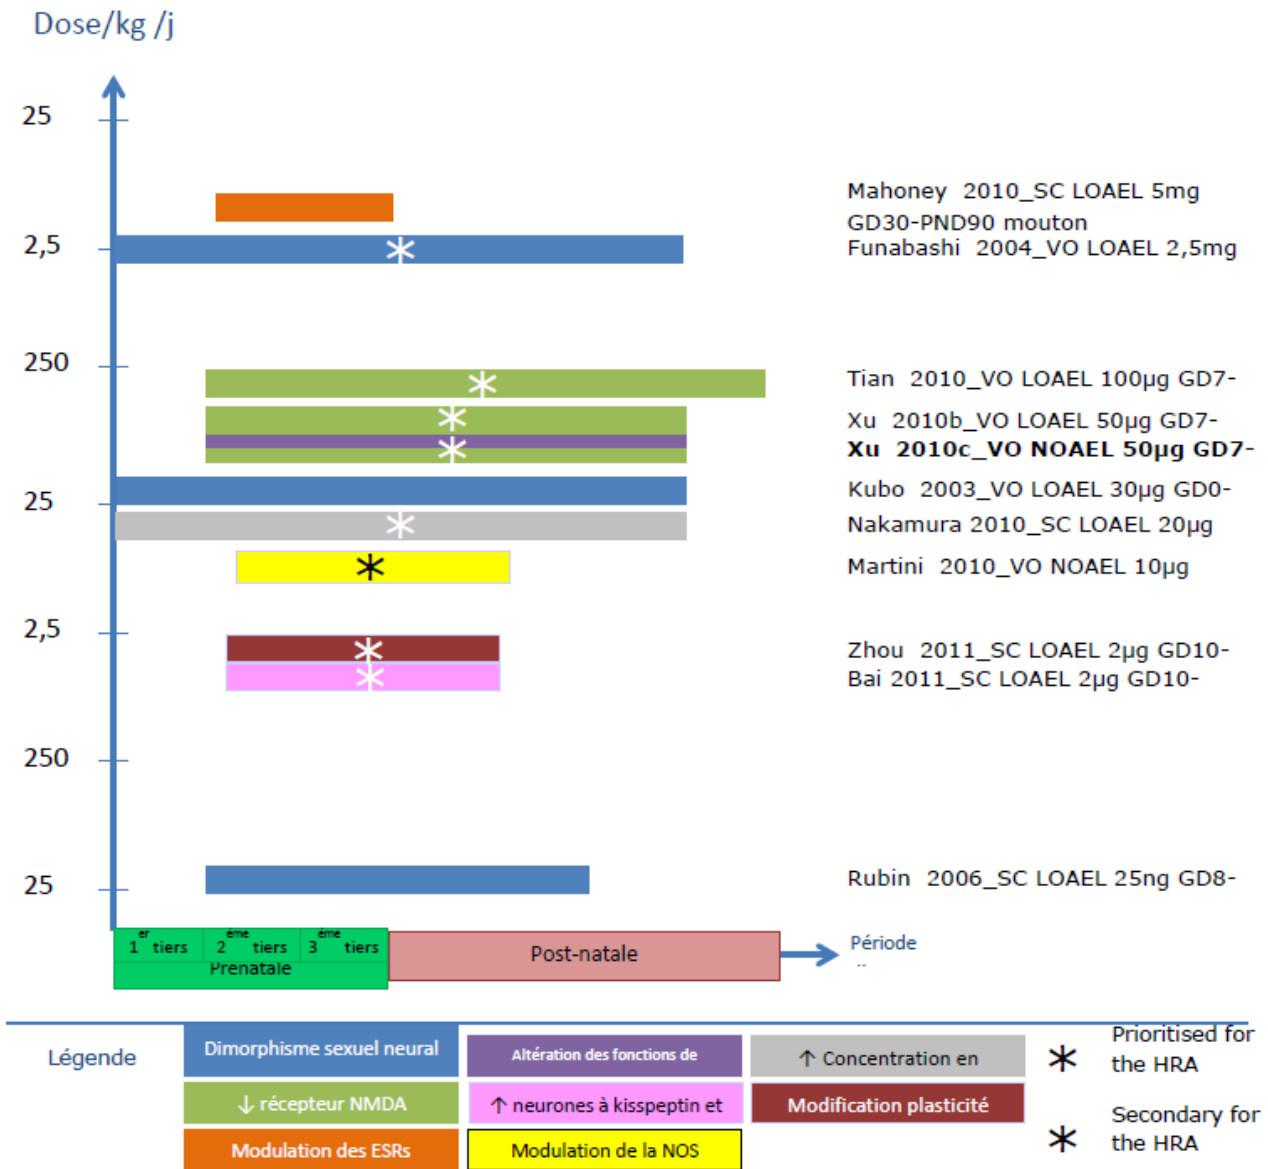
Dose/kg /j

25

2,5

250

25

2,5

250

25

Mahoney 2010_SC LOAEL 5mg GD30-PND90 mouton
Funabashi 2004_VO LOAEL 2,5mg

Tian 2010_VO LOAEL 100µg GD7-

Xu 2010b_VO LOAEL 50µg GD7-
**Xu 2010c_VO NOAEL 50µg GD7-**

Kubo 2003_VO LOAEL 30µg GD0-

Nakamura 2010_SC LOAEL 20µg

Martini 2010_VO NOAEL 10µg

Zhou 2011_SC LOAEL 2µg GD10-
Bai 2011_SC LOAEL 2µg GD10-

Rubin 2006_SC LOAEL 25ng GD8-

1$^{er}$ tiers 2$^{eme}$ tiers 3$^{eme}$ tiers
Prenatale

Post-natale

Période

Légende

Dimorphisme sexuel neural

Altération des fonctions de

↑ Concentration en

Prioritised for the HRA

↓ récepteur NMDA

↑ neurones à kisspeptin et

Modification plasticité

Modulation des ESRs

Modulation de la NOS

Secondary for the HRA